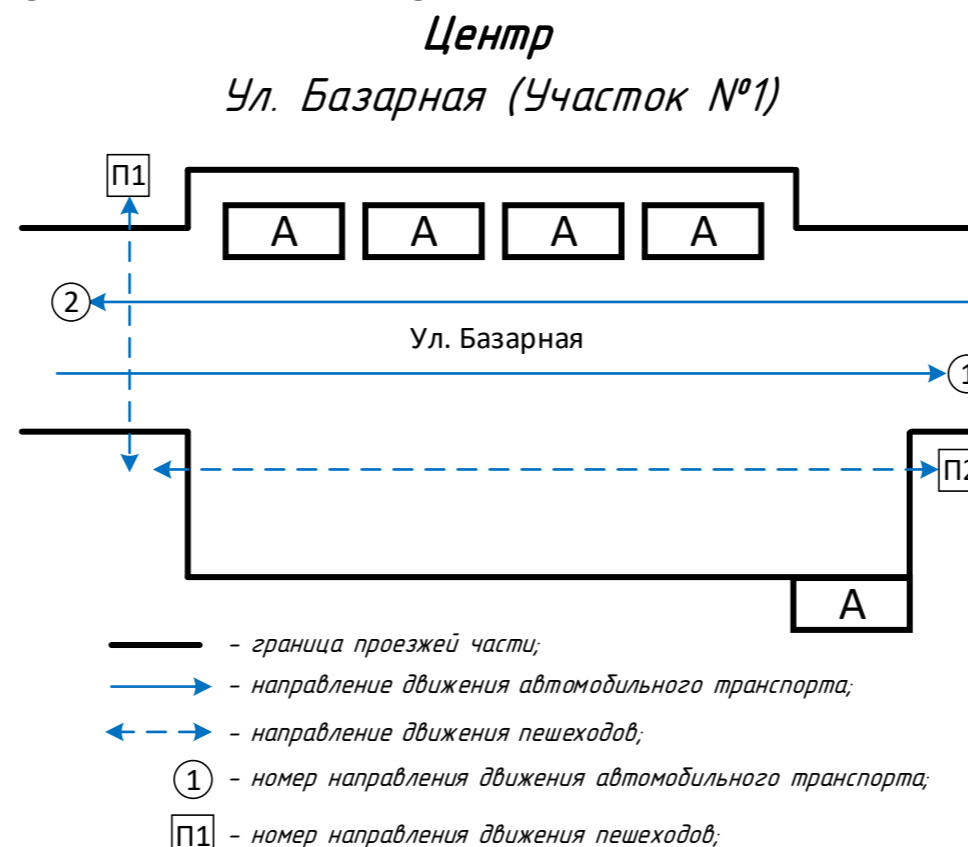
Центр

Ул. Базарная (Участок №1)

П1

А А А А

2

Ул. Базарная

1

П2

А

– граница проезжей части;

– направление движения автомобильного транспорта;

– направление движения пешеходов;

1 – номер направления движения автомобильного транспорта;

П1 – номер направления движения пешеходов;